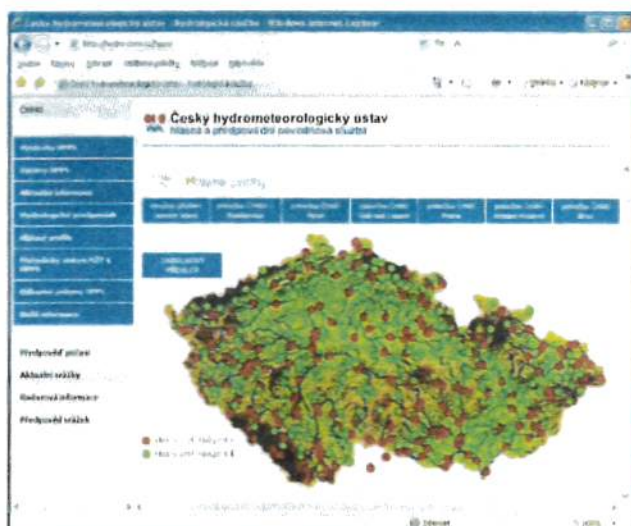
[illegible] - Windows Internet Explorer

Soubor Úpravy Zobrazit Oblíbené položky Nástroje Nápověda

ČHMÚ

Český hydrometeorologický ústav
hlásná a předpovědní povodňová služba

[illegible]

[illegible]

Předpověď počasí

Aktuální srážky

Radarová informace

Předpověď srážek

Internet